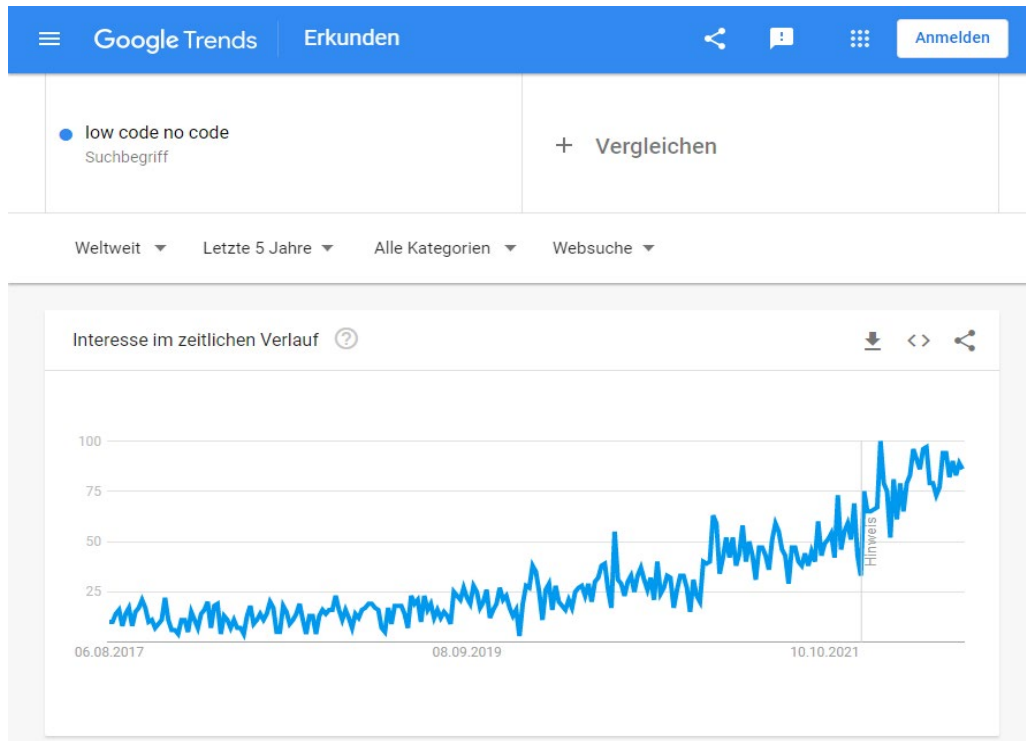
Google Trends Erkunden

Anmelden

low code no code
Suchbegriff

+ Vergleichen

Weltweit ▾ Letzte 5 Jahre ▾ Alle Kategorien ▾ Websuche ▾

Interesse im zeitlichen Verlauf ?

100
75
50
25

Hinweis

06.08.2017 08.09.2019 10.10.2021